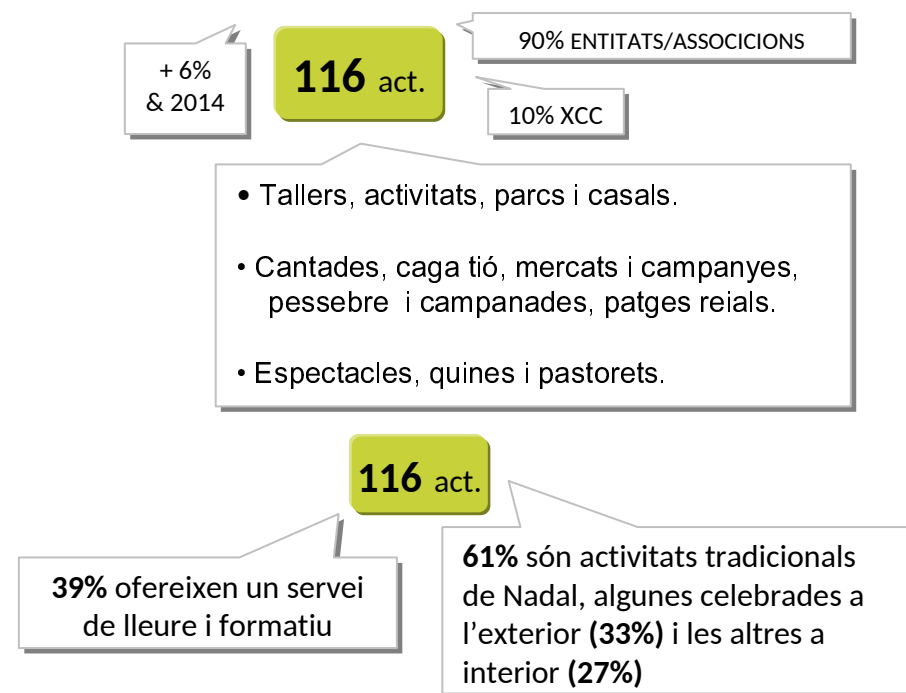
+ 6%
& 2014

116 act.

90% ENTITATS/ASSOCICIONS

10% XCC

• Tallers, activitats, parcs i casals.

• Cantades, caga tió, mercats i campanyes, pessebre i campanades, patges reials.

• Espectacles, quines i pastorets.

116 act.

39% ofereixen un servei de lleure i formatiu

61% són activitats tradicionals de Nadal, algunes celebrades a l'exterior (33%) i les altres a interior (27%)